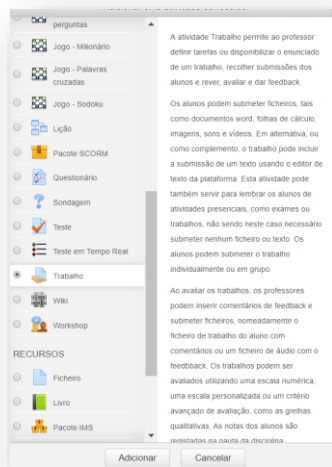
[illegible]

perguntas

Jogo - Milionário

Jogo - Palavras cruzadas

Jogo - Sodoku

Lição

Pacote SCORM

Questionário

Sondagem

Teste

Teste em Tempo Real

Trabalho

Wiki

Workshop

RECURSOS

Ficheiro

Livro

Pacote IMS

A atividade Trabalho permite ao professor definir tarefas ou disponibilizar o enunciado de um trabalho, recolher submissões dos alunos e rever, avaliar e dar feedback.

Os alunos podem submeter ficheiros, tais como documentos word, folhas de cálculo, imagens, sons e vídeos. Em alternativa, ou como complemento, o trabalho pode incluir a submissão de um texto usando o editor de texto da plataforma. Esta atividade pode também servir para lembrar os alunos de atividades presenciais, como exames ou trabalhos, não sendo neste caso necessário submeter nenhum ficheiro ou texto. Os alunos podem submeter o trabalho individualmente ou em grupo.

Ao avaliar os trabalhos, os professores podem inserir comentários de feedback e submeter ficheiros, nomeadamente o ficheiro de trabalho do aluno com comentários ou um ficheiro de áudio com o feedback. Os trabalhos podem ser avaliados utilizando uma escala numérica, uma escala personalizada ou um critério avançado de avaliação, como as grelhas qualitativas. As notas dos alunos são registadas na pauta da disciplina.

Adicionar

Cancelar